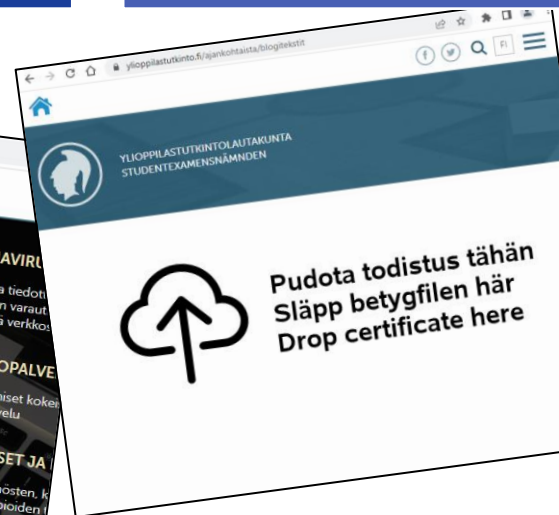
ylioppilastutkinto.fi/ajankohtaista/blogitekstit

FI

YLIOPPILASTUTKINTOLAUTAKUNTA
STUDENTEXAMENSNÄMNDEN

Pudota todistus tähän
Släpp betygfilen här
Drop certificate here

AVIRU
a tiedot
n varaut
ä verkkos

OPALVE
iset koke
velu

SET JA
östen, k
pioiden